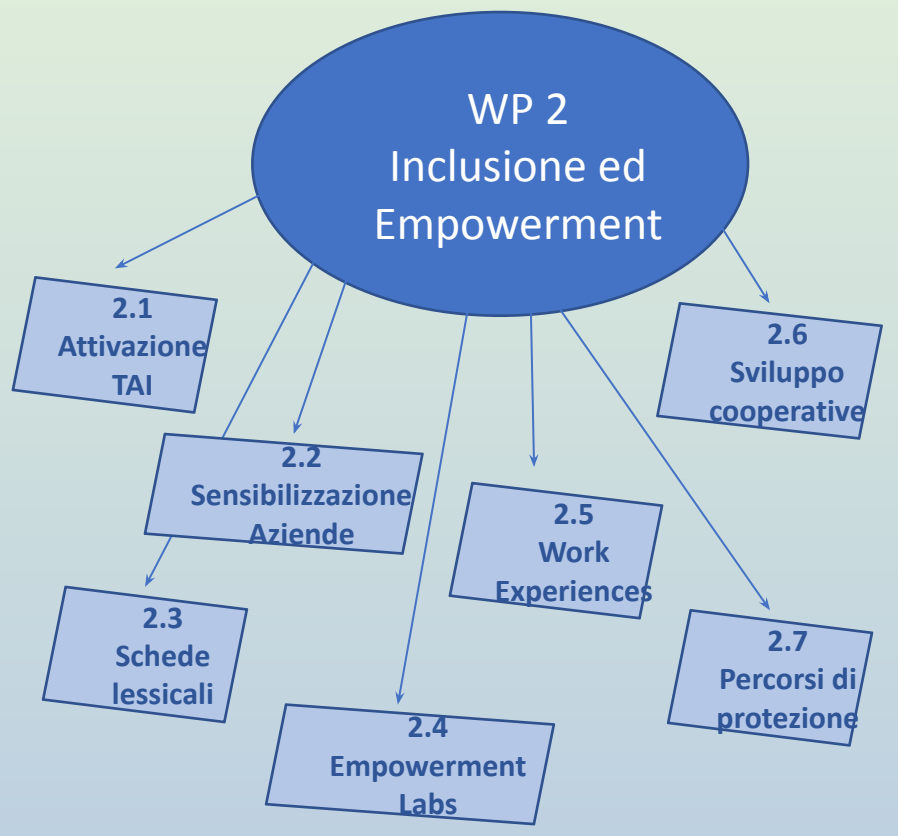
WP 2
Inclusione ed Empowerment

2.1
Attivazione TAI

2.6
Sviluppo cooperative

2.2
Sensibilizzazione Aziende

2.5
Work Experiences

2.3
Schede lessicali

2.7
Percorsi di protezione

2.4
Empowerment Labs